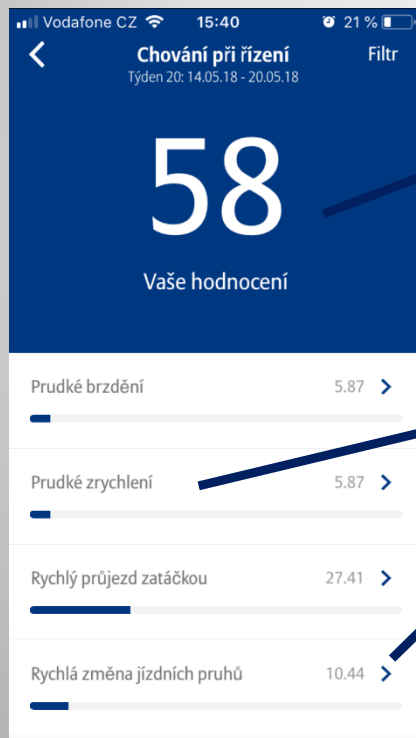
Vodafone CZ 15:40 21 %

Chování při řízení
Týden 20: 14.05.18 - 20.05.18
Filtr

58
Vaše hodnocení

Prudké brzdění 5.87

Prudké zrychlení 5.87

Rychlý průjezd zatáčkou 27.41

Rychlá změna jízdních pruhů 10.44